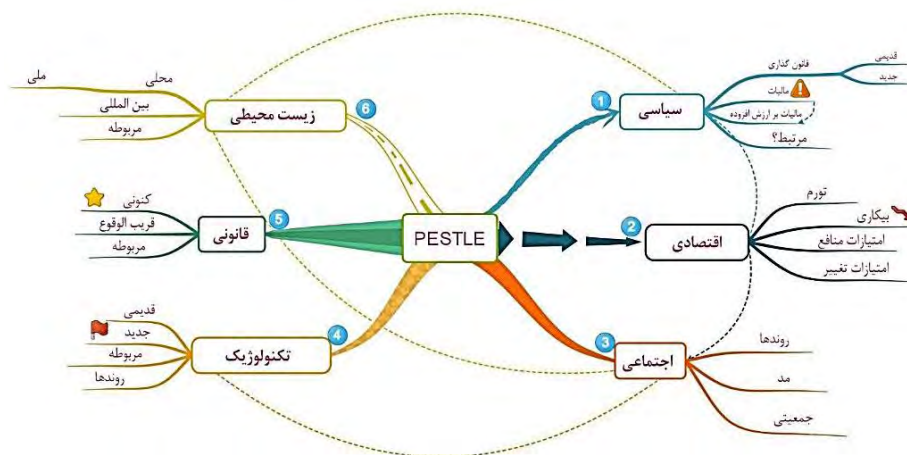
PESTLE

1
سیاسی
قانون گذاری
قدیمی
جدید
مالیات
مالیات بر ارزش افزوده
مرتبط؟

2
اقتصادی
تورم
بیکاری
امتیازات منافع
امتیازات تغییر

3
اجتماعی
روندها
مد
جمعیتی

4
تکنولوژیک
قدیمی
جدید
مربوطه
روندها

5
قانونی
کنونی
قریب الوقوع
مربوطه

6
زیست محیطی
محلی
ملی
بین المللی
مربوطه